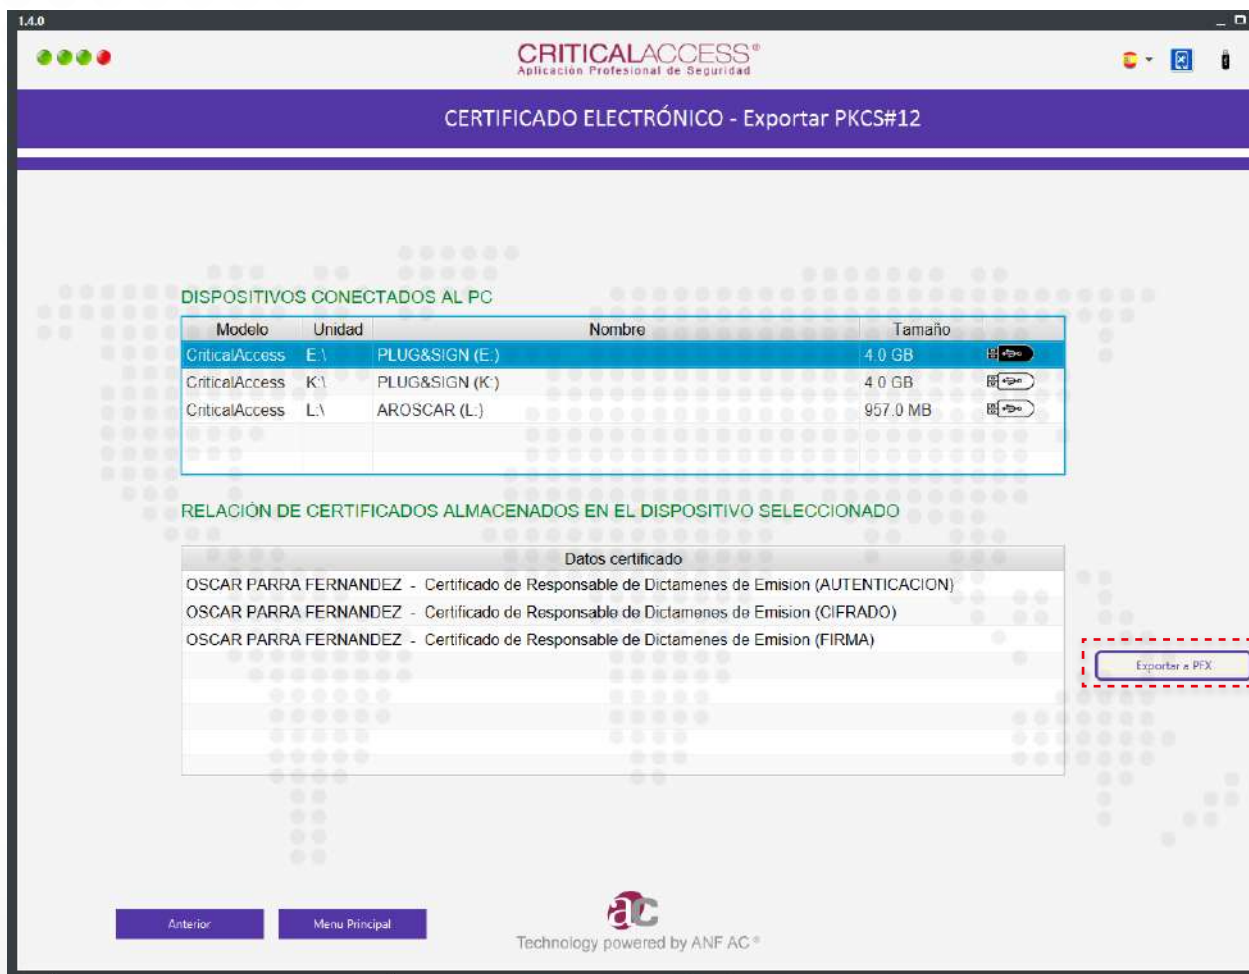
1.4.0

CRITICALACCESS®
Aplicación Profesional de Seguridad

CERTIFICADO ELECTRÓNICO - Exportar PKCS#12

DISPOSITIVOS CONECTADOS AL PC

| Modelo | Unidad | Nombre | Tamaño |
|---|---|---|---|
| CriticalAccess | E:\ | PLUG&SIGN (E:) | 4.0 GB |
| CriticalAccess | K:\ | PLUG&SIGN (K:) | 4.0 GB |
| CriticalAccess | L:\ | AROSCAR (L:) | 957.0 MB |

RELACIÓN DE CERTIFICADOS ALMACENADOS EN EL DISPOSITIVO SELECCIONADO

| Datos certificado |
|---|
| OSCAR PARRA FERNANDEZ - Certificado de Responsable de Dictamenes de Emision (AUTENTICACION) |
| OSCAR PARRA FERNANDEZ - Certificado de Responsable de Dictamenes de Emision (CIFRADO) |
| OSCAR PARRA FERNANDEZ - Certificado de Responsable de Dictamenes de Emision (FIRMA) |

Exportar a PFX

Anterior

Menu Principal

ac
Technology powered by ANF AC ®